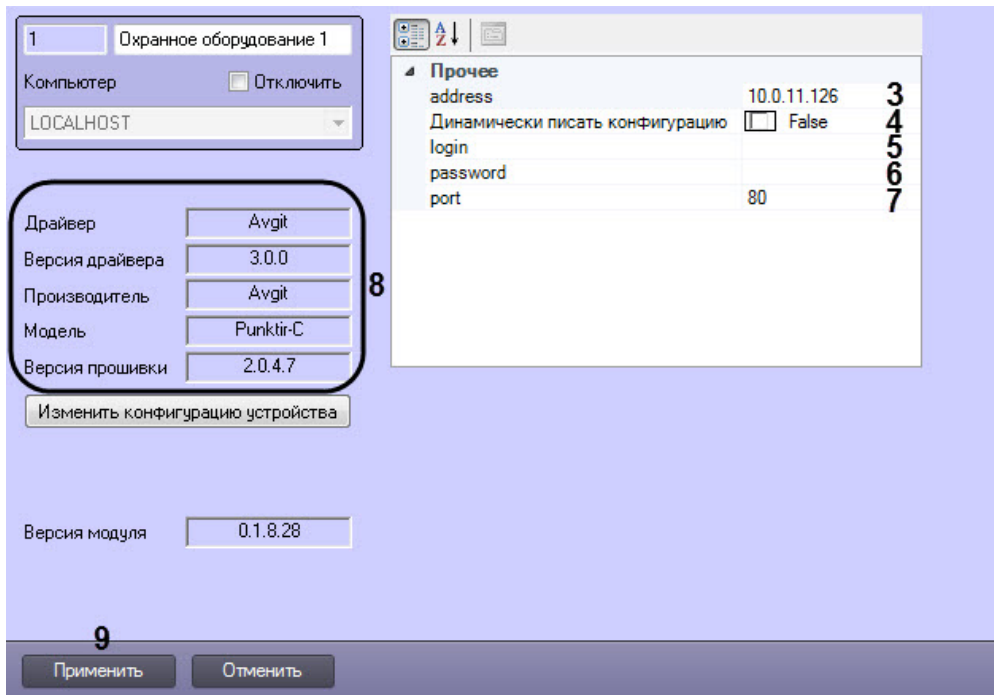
1 Охранное оборудование 1

Компьютер Отключить

LOCALHOST

Драйвер Avgit

Версия драйвера 3.0.0

Производитель Avgit

Модель Punktir-C

Версия прошивки 2.0.4.7

8

Изменить конфигурацию устройства

Версия модуля 0.1.8.28

Прочее

| | | |
|---|---|---|
| address | 10.0.11.126 | 3 |
| Динамически писать конфигурацию | False | 4 |
| login | | 5 |
| password | | 6 |
| port | 80 | 7 |

9

Применить Отменить